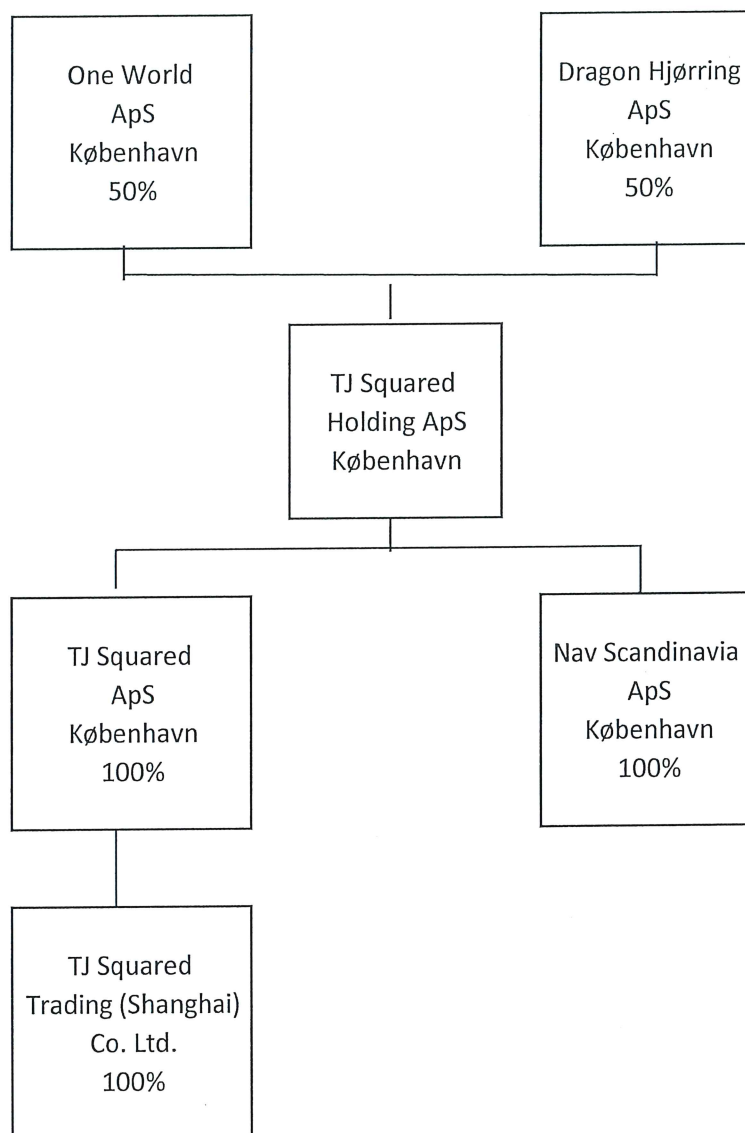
One World
ApS
København
50%

Dragon Hjørring
ApS
København
50%

TJ Squared
Holding ApS
København

TJ Squared
ApS
København
100%

Nav Scandinavia
ApS
København
100%

TJ Squared
Trading (Shanghai)
Co. Ltd.
100%